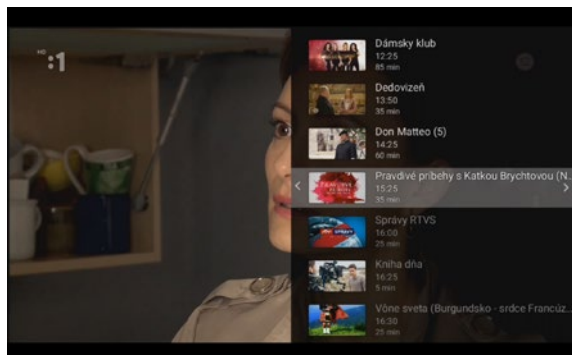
:1

Dámsky klub
12:25
85 min

Dedovizeň
13:50
35 min

Don Matteo (5)
14:25
60 min

Pravdivé príbehy s Katkou Brychtovou (N.
15:25
35 min

Správy RTVS
16:00
25 min

Kniha dňa
16:25
5 min

Vône sveta (Burgundsko - srdce Françúz
16:30
25 min